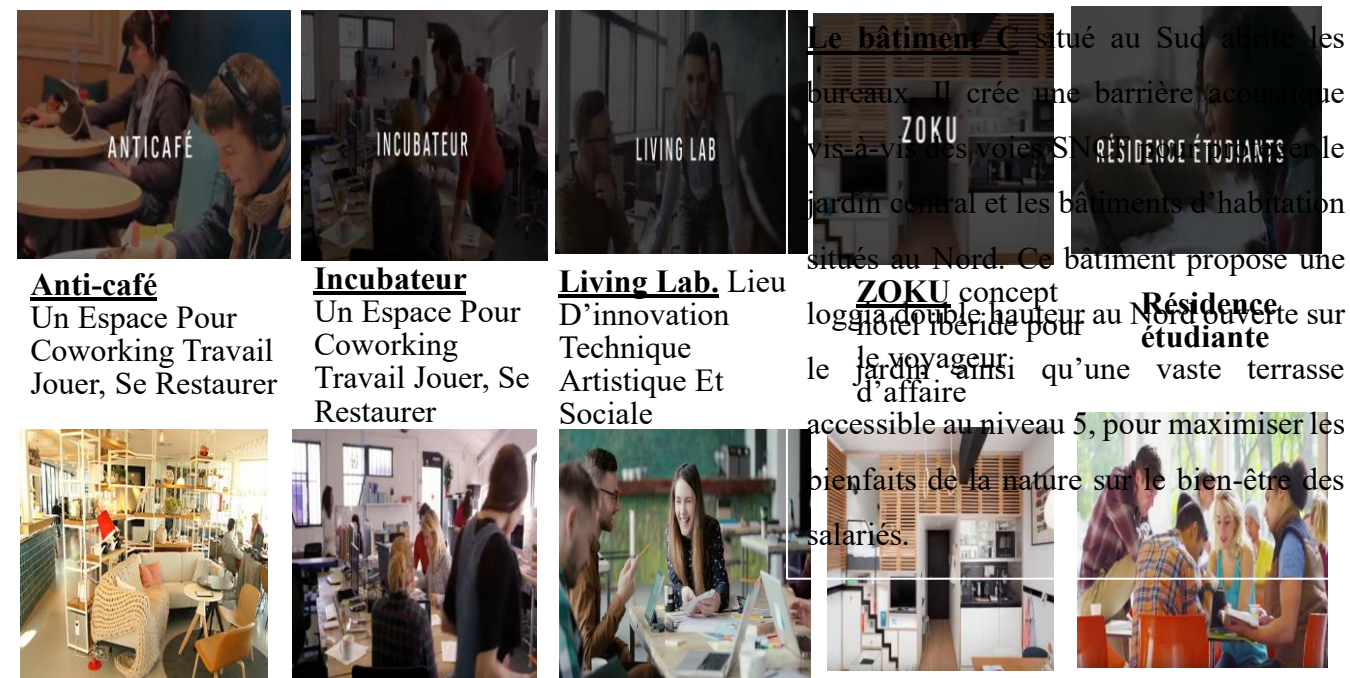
ANTICAFÉ

INCUBATEUR

LIVING LAB

ZOKU

RÉSIDENCE ÉTUDIANTS

**Anti-café** Un Espace Pour Coworking Travail Jouer, Se Restaurer

**Incubateur** Un Espace Pour Coworking Travail Jouer, Se Restaurer

**Living Lab.** Lieu D'innovation Technique Artistique Et Sociale

**ZOKU** concept hôtel ibéride pour le voyageur d'affaire

**Résidence étudiante**

Le bâtiment C situé au Sud abrite les bureaux. Il crée une barrière acoustique vis-à-vis des voies SNCF pour protéger le jardin central et les bâtiments d'habitation situés au Nord. Ce bâtiment propose une loggia double hauteur au Nord ouverte sur le jardin ainsi qu'une vaste terrasse accessible au niveau 5, pour maximiser les bienfaits de la nature sur le bien-être des salariés.